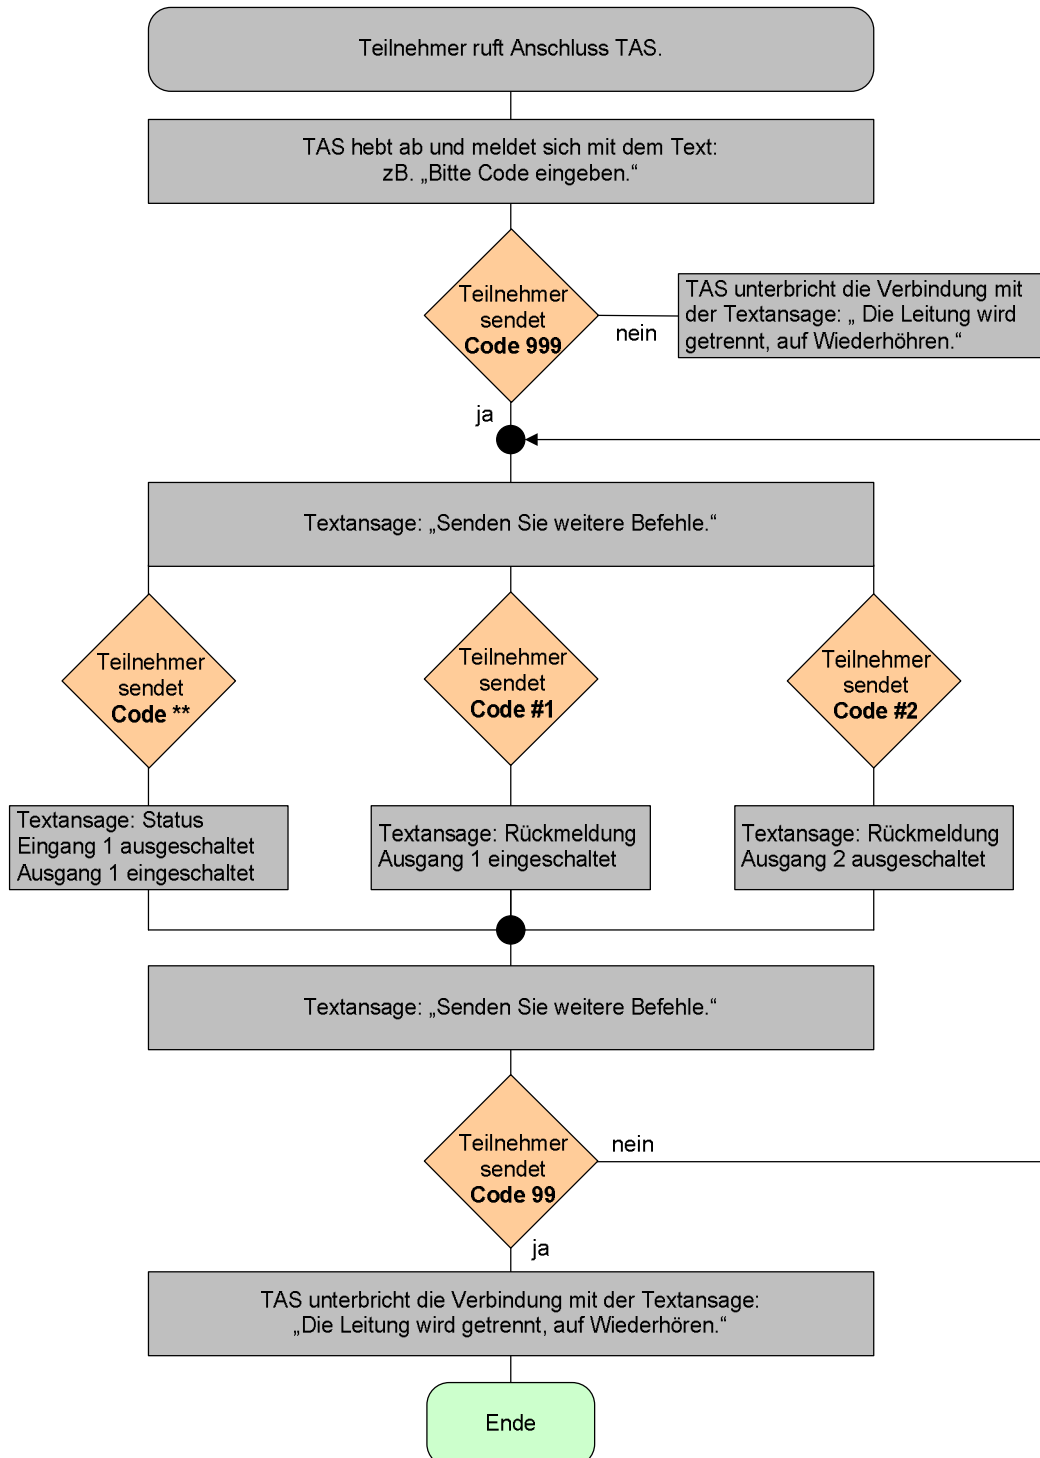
Teilnehmer ruft Anschluss TAS.

TAS hebt ab und meldet sich mit dem Text:
zB. „Bitte Code eingeben.“

Teilnehmer sendet **Code 999**

nein

TAS unterbricht die Verbindung mit der Textansage: „ Die Leitung wird getrennt, auf Wiederhöhren.“

ja

Textansage: „Senden Sie weitere Befehle.“

Teilnehmer sendet **Code \*\***

Teilnehmer sendet **Code #1**

Teilnehmer sendet **Code #2**

Textansage: Status
Eingang 1 ausgeschaltet
Ausgang 1 eingeschaltet

Textansage: Rückmeldung
Ausgang 1 eingeschaltet

Textansage: Rückmeldung
Ausgang 2 ausgeschaltet

Textansage: „Senden Sie weitere Befehle.“

Teilnehmer sendet **Code 99**

nein

ja

TAS unterbricht die Verbindung mit der Textansage:
„Die Leitung wird getrennt, auf Wiederhören.“

Ende